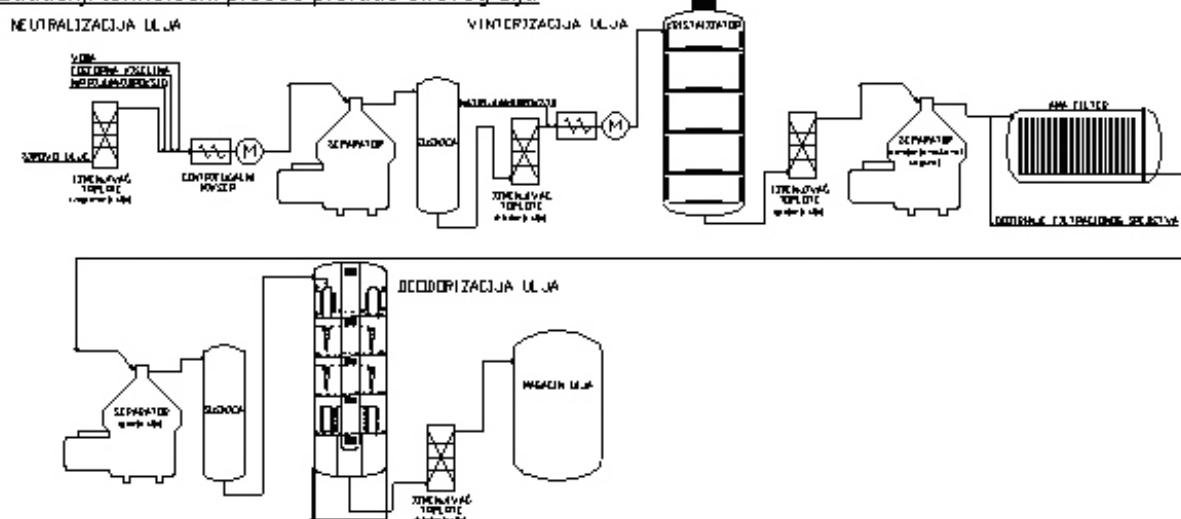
NEUTRALIZACIJA ULJA

VINTERIZACIJA ULJA

KRISTALIZATOR

VODA
FOSFORNA KISELINA
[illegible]

SIROVO ULJE

IZMENJIVAČ TOPLOTE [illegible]

CENTRIFUGALNI MIKSER

SEPARATOR

SUŠIONICA

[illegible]

IZMENJIVAČ TOPLOTE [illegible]

IZMENJIVAČ TOPLOTE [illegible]

SEPARATOR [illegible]

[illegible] FILTER

DOZIRANJE FILTRACIONOG SREDSTVA

DEODORIZACIJA ULJA

SEPARATOR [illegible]

SUŠIONICA

MAGACIN ULJA

IZMENJIVAČ TOPLOTE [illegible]